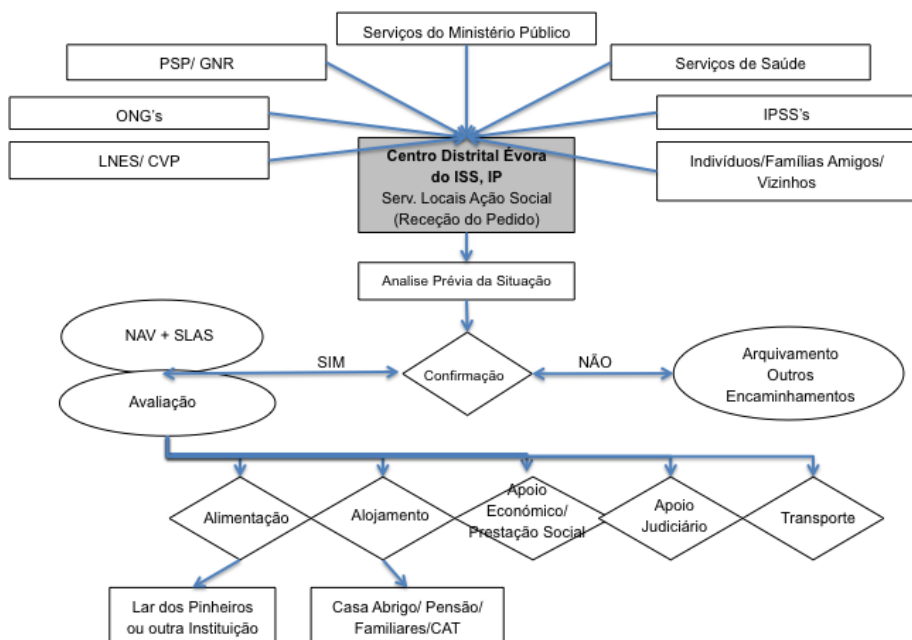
Serviços do Ministério Público

PSP/ GNR

Serviços de Saúde

ONG's

IPSS's

LNES/ CVP

Centro Distrital Évora do ISS, IP
Serv. Locais Ação Social
(Receção do Pedido)

Indivíduos/Famílias Amigos/ Vizinhos

Analise Prévia da Situação

NAV + SLAS

Avaliação

SIM

Confirmação

NÃO

Arquivamento
Outros
Encaminhamentos

Alimentação

Alojamento

Apoio Económico/ Prestação Social

Apoio Judiciário

Transporte

Lar dos Pinheiros ou outra Instituição

Casa Abrigo/ Pensão/ Familiares/CAT